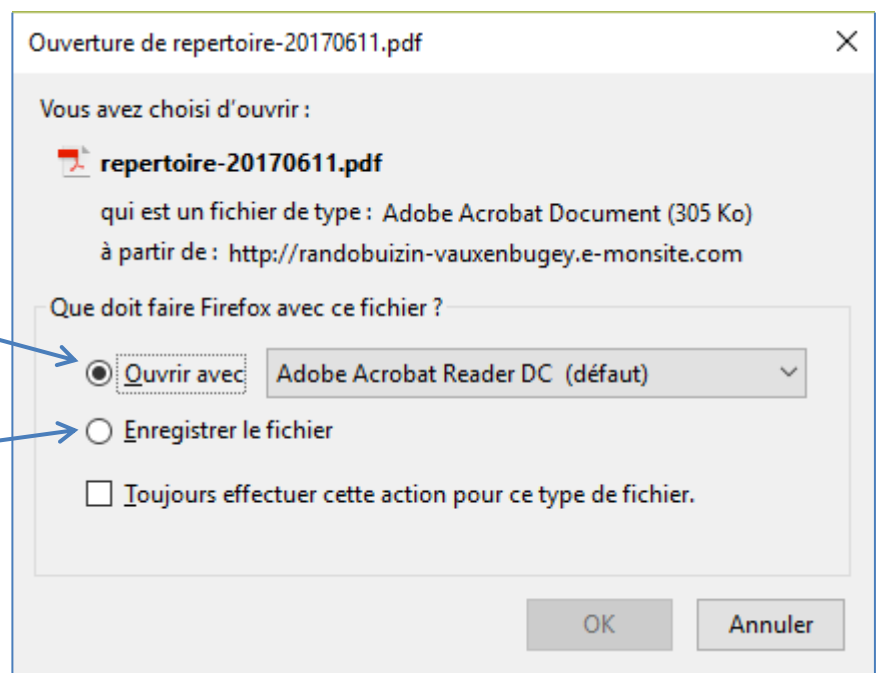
Ouverture de repertoire-20170611.pdf

Vous avez choisi d'ouvrir :

repertoire-20170611.pdf

qui est un fichier de type : Adobe Acrobat Document (305 Ko)

à partir de : http://randobuizin-vauxenbugey.e-monsite.com

Que doit faire Firefox avec ce fichier ?

Ouvrir avec Adobe Acrobat Reader DC (défaut)

Enregistrer le fichier

Toujours effectuer cette action pour ce type de fichier.

OK Annuler